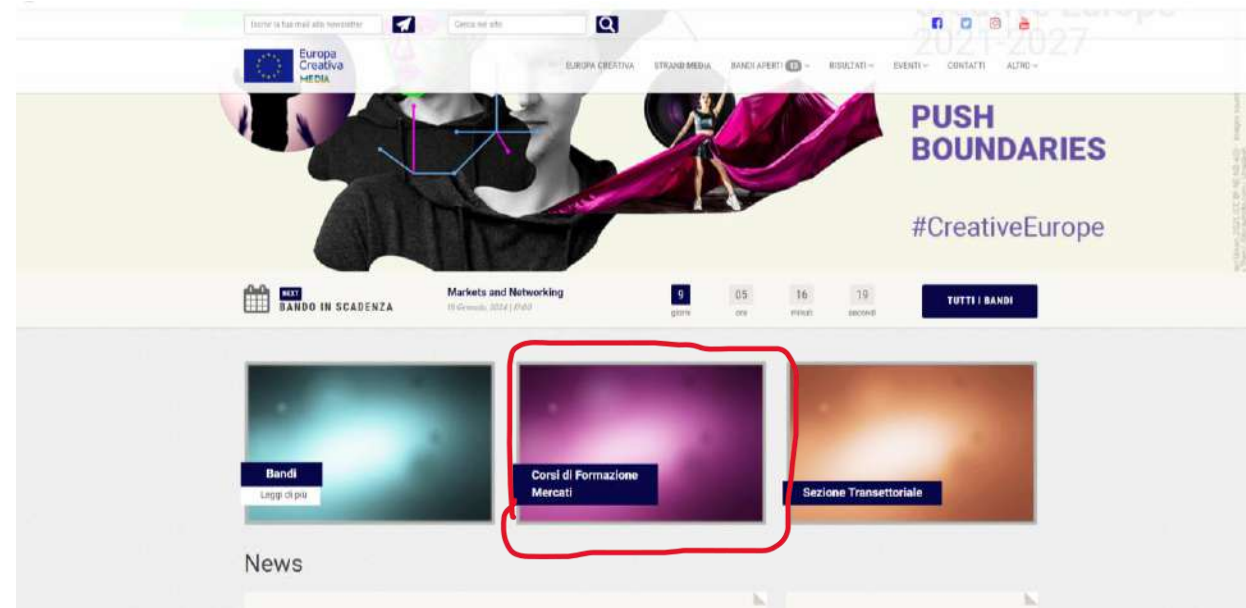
Iscriviti la tua mail alla newsletter

Cerca nel sito

Creative Europe 2021-2027

Europa Creativa MEDIA

EUROPA CREATIVA STRANDS MEDIA BANDI APERTI 13 RISULTATI EVENTI CONTATTI ALTRO

PUSH BOUNDARIES

#CreativeEurope

NEXT
BANDO IN SCADENZA

Markets and Networking
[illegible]

9 giorni 05 ore 16 minuti 19 secondi

TUTTI I BANDI

Bandi
Leggi di più

Corsi di Formazione
Mercati

Sezione Transettoriale

News